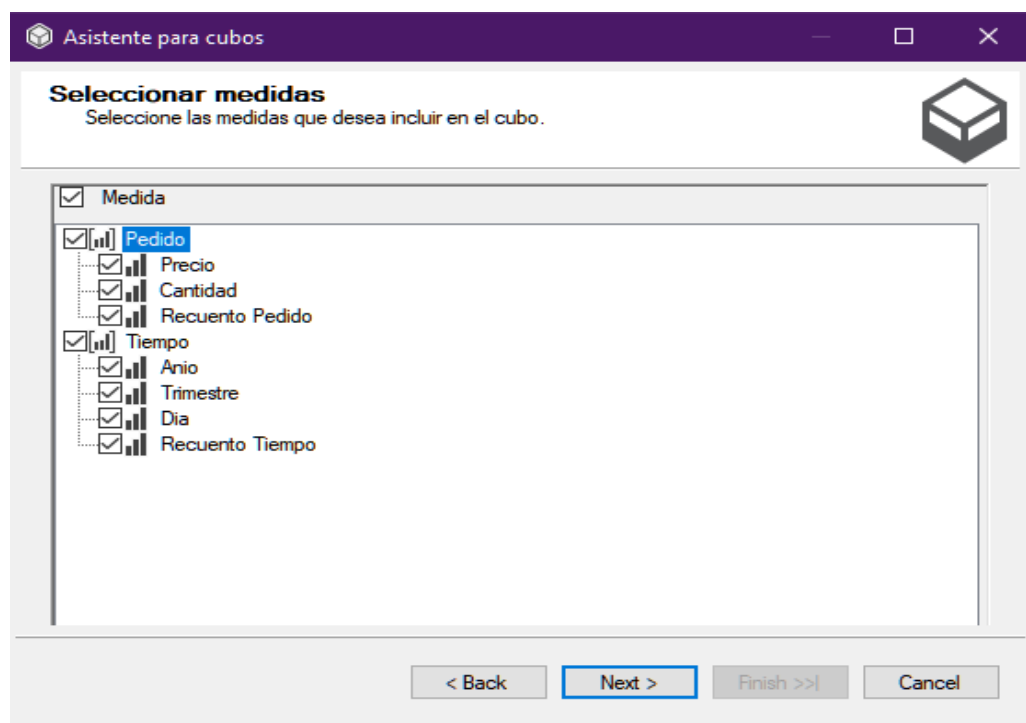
Asistente para cubos

Seleccionar medidas
Seleccione las medidas que desea incluir en el cubo.

Medida

Pedido
Precio
Cantidad
Recuento Pedido
Tiempo
Anio
Trimestre
Dia
Recuento Tiempo

< Back
Next >
Finish >>|
Cancel